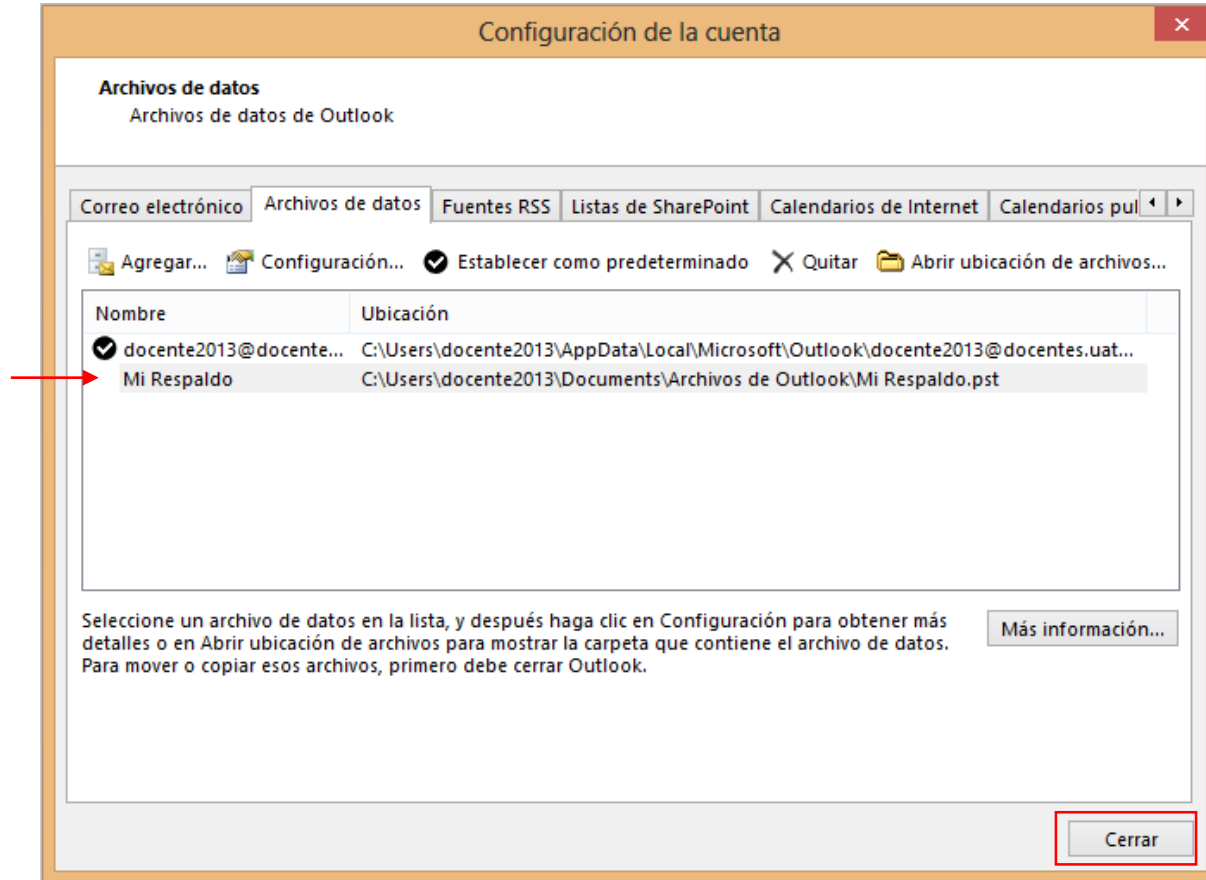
Configuración de la cuenta

Archivos de datos
Archivos de datos de Outlook

Correo electrónico | Archivos de datos | Fuentes RSS | Listas de SharePoint | Calendarios de Internet | Calendarios pul

Agregar... Configuración... Establecer como predeterminado Quitar Abrir ubicación de archivos...

| Nombre | Ubicación |
|---|---|
| docente2013@docente... | C:\Users\docente2013\AppData\Local\Microsoft\Outlook\docente2013@docentes.uat... |
| Mi Respaldo | C:\Users\docente2013\Documents\Archivos de Outlook\Mi Respaldo.pst |

Seleccione un archivo de datos en la lista, y después haga clic en Configuración para obtener más detalles o en Abrir ubicación de archivos para mostrar la carpeta que contiene el archivo de datos. Para mover o copiar esos archivos, primero debe cerrar Outlook.

Más información...

Cerrar